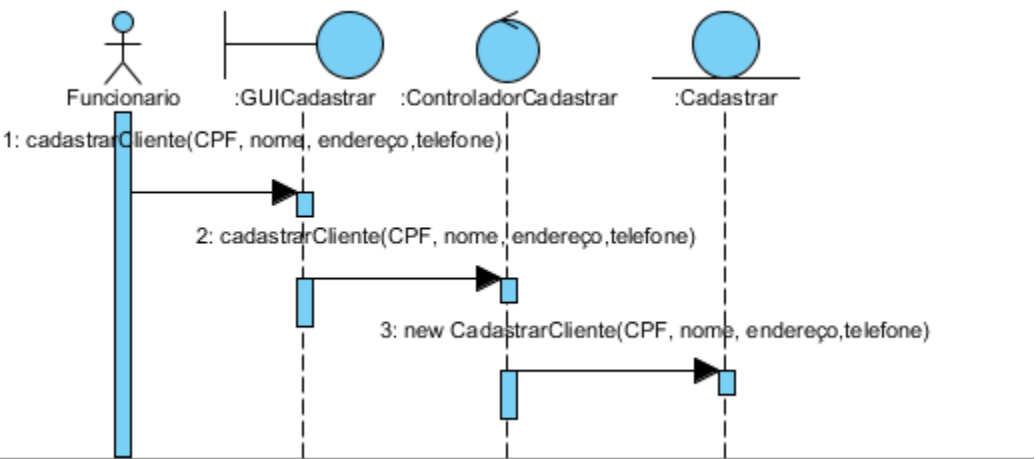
Funcionario
:GUICadastrar
:ControladorCadastrar
:Cadastrar

1: cadastrarCliente(CPF, nome, endereço,telefone)

2: cadastrarCliente(CPF, nome, endereço,telefone)

3: new CadastrarCliente(CPF, nome, endereço,telefone)